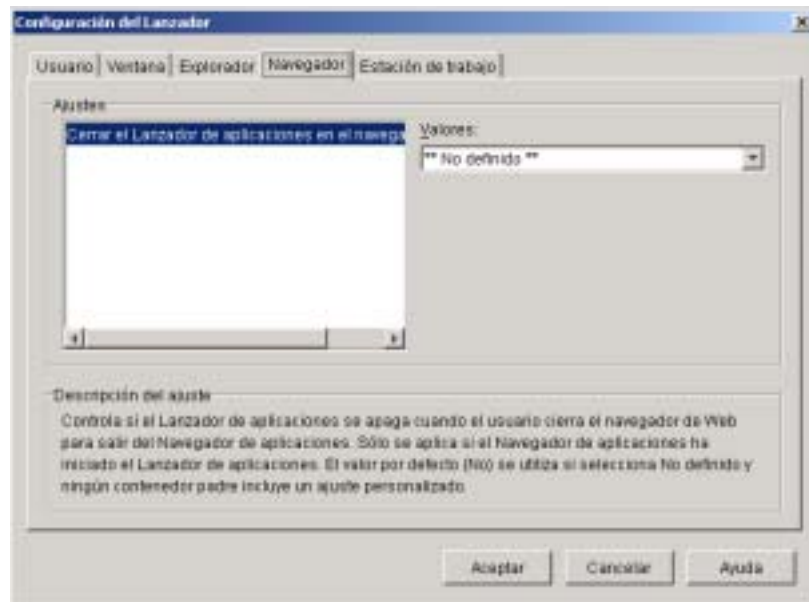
Configuración del Lanzador

Usuario | Ventana | Explorador | Navegador | Estación de trabajo

Ajustes

Cerrar el Lanzador de aplicaciones en el navega

Valores:

** No definido **

Descripción del ajuste

Controla si el Lanzador de aplicaciones se apaga cuando el usuario cierra el navegador de Web para salir del Navegador de aplicaciones. Sólo se aplica si el Navegador de aplicaciones ha iniciado el Lanzador de aplicaciones. El valor por defecto (No) se utiliza si selecciona No definido y ningún contenedor padre incluye un ajuste personalizado.

Aceptar | Cancelar | Ayuda